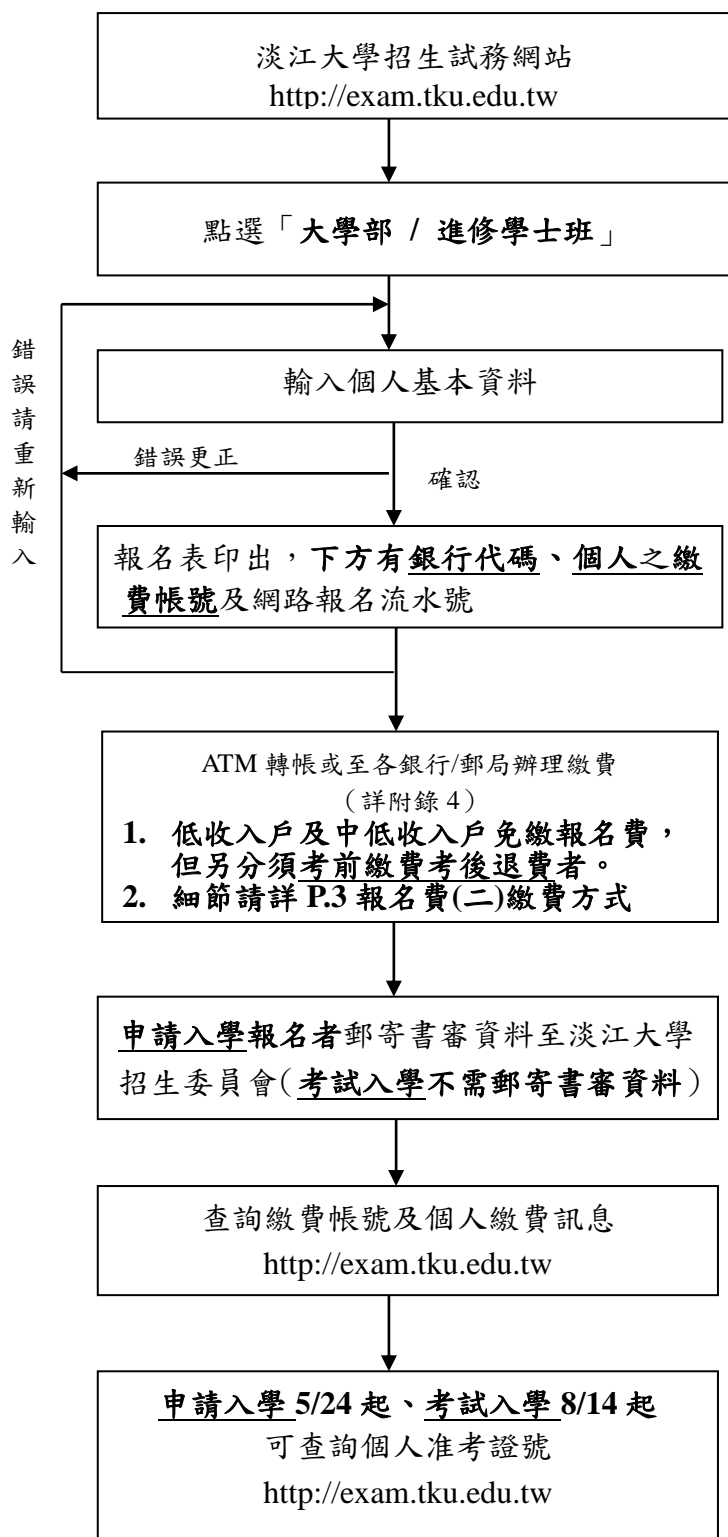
淡江大學招生試務網站
http://exam.tku.edu.tw

點選「大學部 / 進修學士班」

錯誤請重新輸入

輸入個人基本資料

錯誤更正

確認

報名表印出，下方有銀行代碼、個人之繳費帳號及網路報名流水號

ATM 轉帳或至各銀行/郵局辦理繳費
（詳附錄 4）
1. 低收入戶及中低收入戶免繳報名費，但另分須考前繳費考後退費者。
2. 細節請詳 P.3 報名費(二)繳費方式

申請入學報名者郵寄書審資料至淡江大學招生委員會(考試入學不需郵寄書審資料)

查詢繳費帳號及個人繳費訊息
http://exam.tku.edu.tw

申請入學 5/24 起、考試入學 8/14 起
可查詢個人准考證號
http://exam.tku.edu.tw